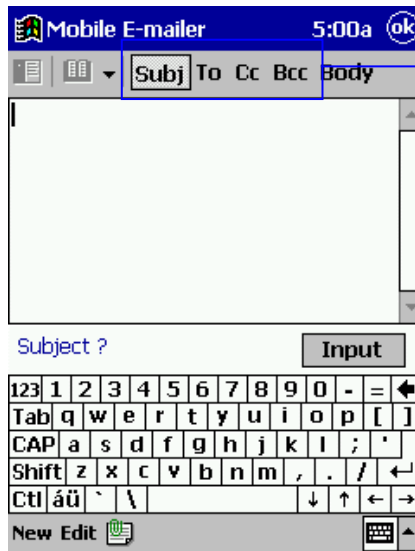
Mobile E-mailer 5:00a ok

Subj To Cc Bcc Body

Subject ?

Input

123 1 2 3 4 5 6 7 8 9 0 - = ←
Tab q w e r t y u i o p [ ]
CAP a s d f g h j k l ; '
Shift z x c v b n m , . / ↵
Ctl áü ` \ ↓ ↑ ← →

New Edit